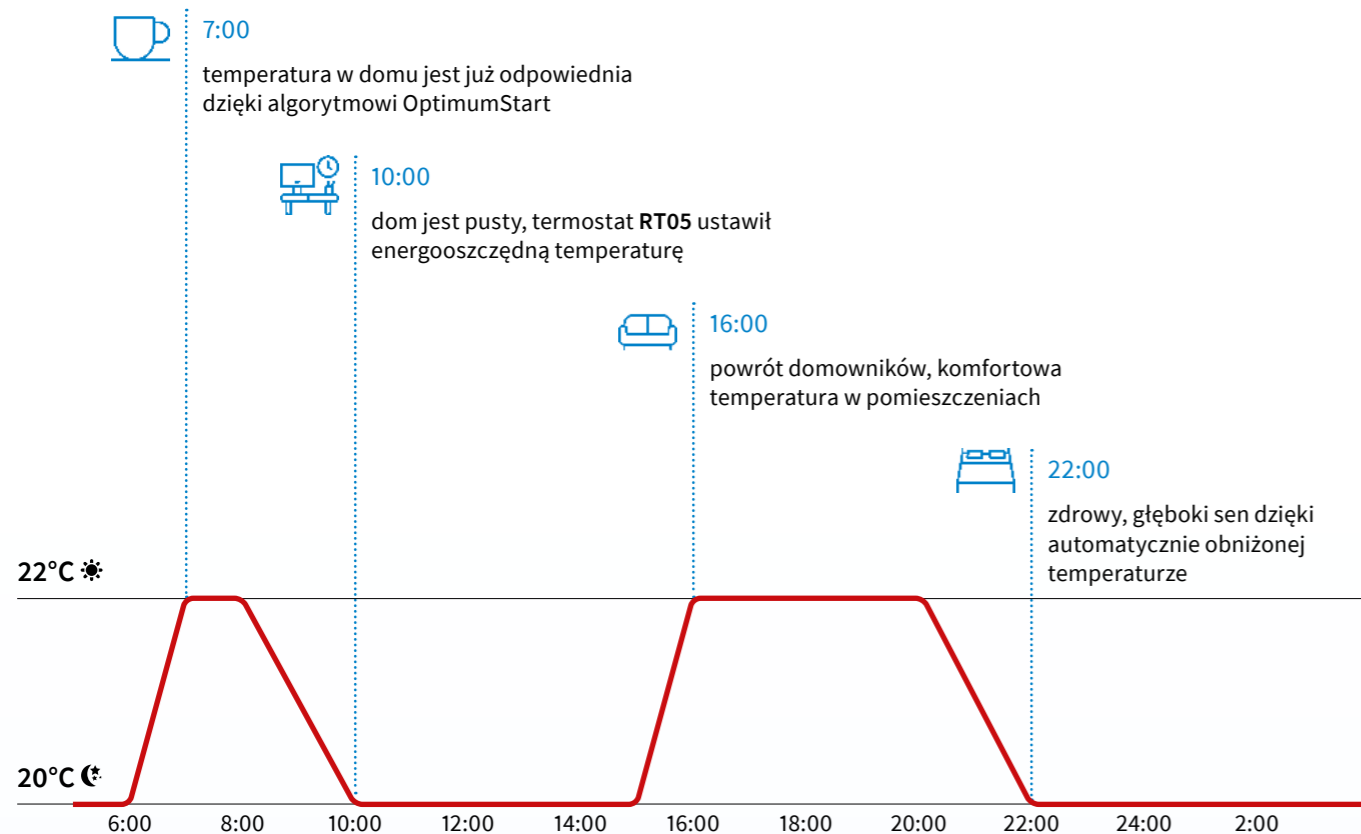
7:00

temperatura w domu jest już odpowiednia dzięki algorytmowi OptimumStart

10:00

dom jest pusty, termostat **RT05** ustawił energooszczędną temperaturę

16:00

powrót domowników, komfortowa temperatura w pomieszczeniach

22:00

zdrowy, głęboki sen dzięki automatycznie obniżonej temperaturze

22°C

20°C

6:00 8:00 10:00 12:00 14:00 16:00 18:00 20:00 22:00 24:00 2:00